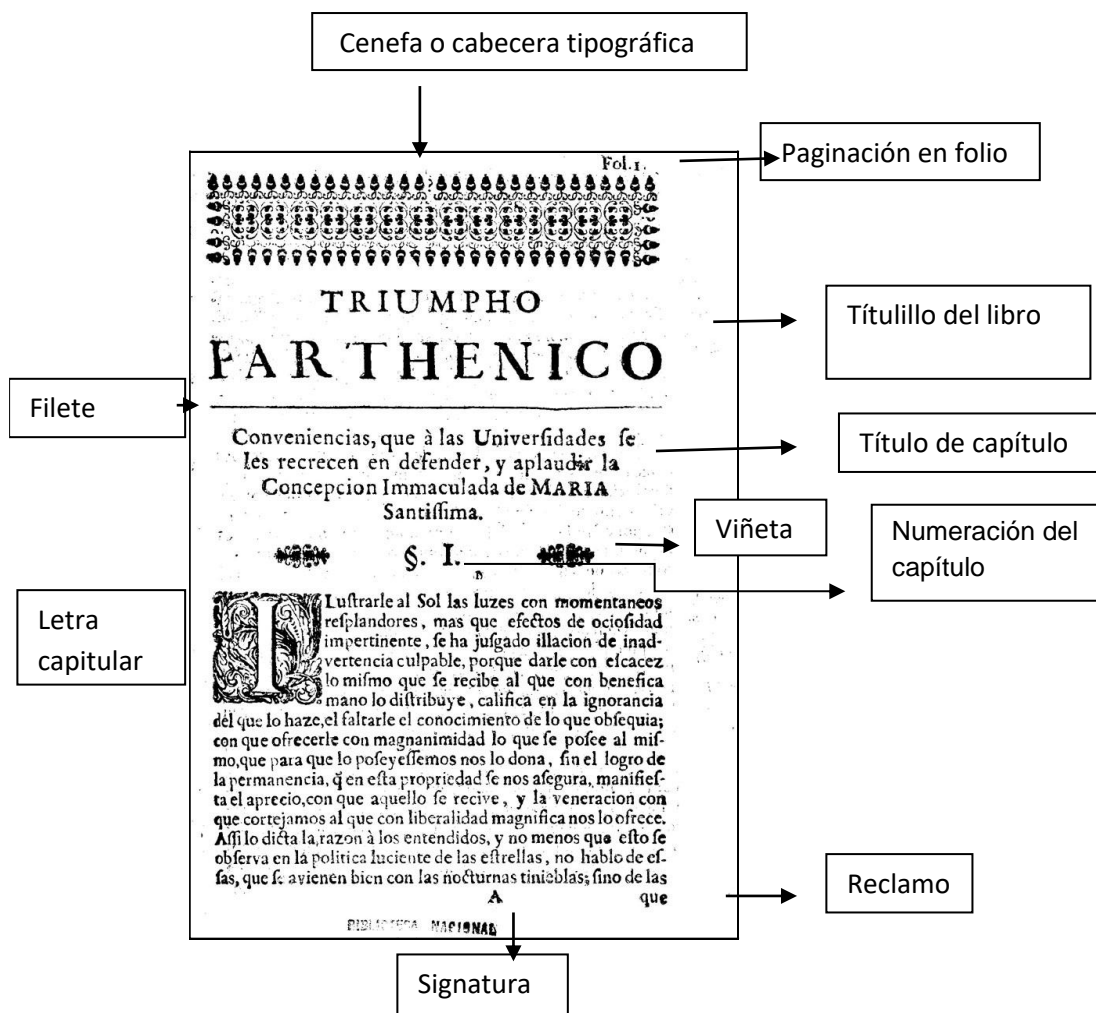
Cenefa o cabecera tipográfica

Fol. 1.

Paginación en folio

TRIUMPHO PARTHENICO

Títulillo del libro

Filete

Conveniencias, que à las Univerſidades ſe les recrecen en defender, y aplaudir la Concepcion Immaculada de MARIA Santiſsima.

Título de capítulo

Viñeta

§. I.

Numeración del capítulo

Letra capitular

LUſtrarle al Sol las luzes con momentaneos reſplandores, mas que efectos de ocioſidad impertinente, ſe ha juſgado illacion de inadvertencia culpable, porque darle con eſcacez lo miſmo que ſe recibe al que con benefica mano lo diſtribuye, califica en la ignorancia del que lo haze, el faltarle el conocimiento de lo que obſequia; con que ofrecerle con magnanimidad lo que ſe poſee al miſmo, que para que lo poſeyeſſemos nos lo dona, ſin el logro de la permanencia, q̃ en eſta propriedad ſe nos aſegura, manifieſta el aprecio, con que aquello ſe recive, y la veneracion con que cortejamos al que con liberalidad magnifica nos lo ofrece. Aſſi lo dicta la razon à los entendidos, y no menos que eſto ſe obſerva en la politica luciente de las eſtrellas, no hablo de eſſas, que ſe avienen bien con las nocturnas tinieblas; ſino de las

A

que

Reclamo

BIBLIOTECA NACIONAL

Signatura